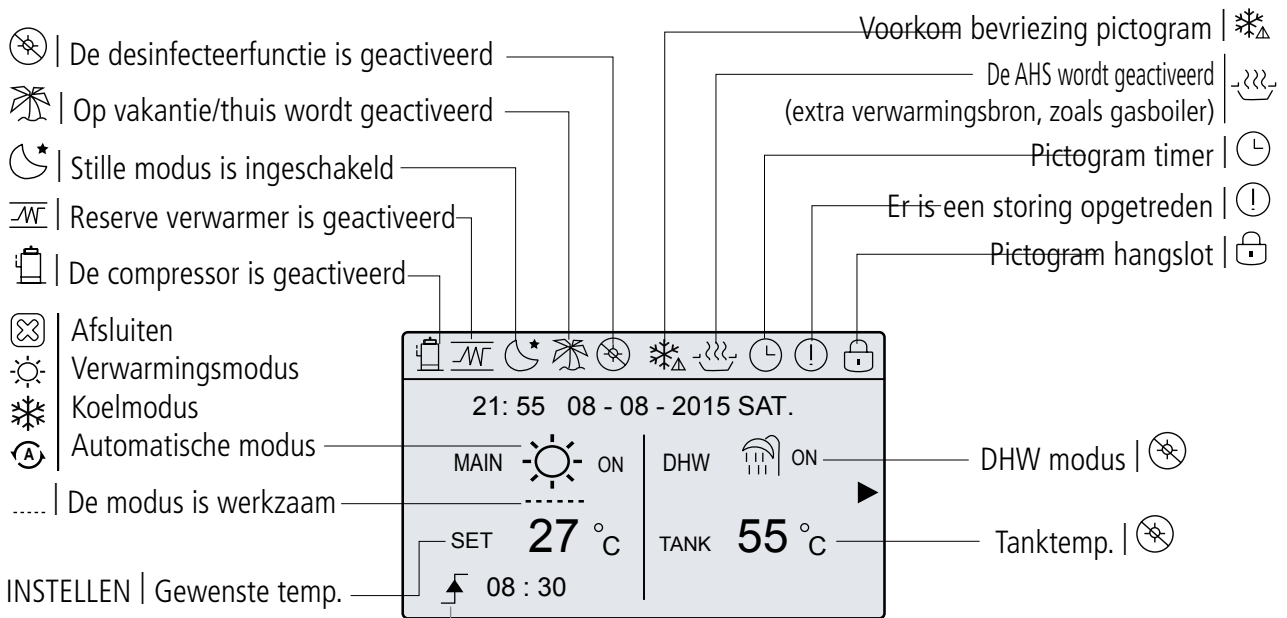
| De desinfecteerfunctie is geactiveerd

| Op vakantie/thuis wordt geactiveerd

| Stille modus is ingeschakeld

| Reserve verwarmer is geactiveerd

| De compressor is geactiveerd

| Afsluiten
| Verwarmingsmodus
| Koelmodus
| Automatische modus

..... | De modus is werkzaam

INSTELLEN | Gewenste temp.

Voorkom bevriezing pictogram |

De AHS wordt geactiveerd |
(extra verwarmingsbron, zoals gasboiler) |

Pictogram timer |

Er is een storing opgetreden |

Pictogram hangslot |

21: 55 08 - 08 - 2015 SAT.

MAIN ON

DHW ON

SET 27 °C

TANK 55 °C

08 : 30

DHW modus |

Tanktemp. |